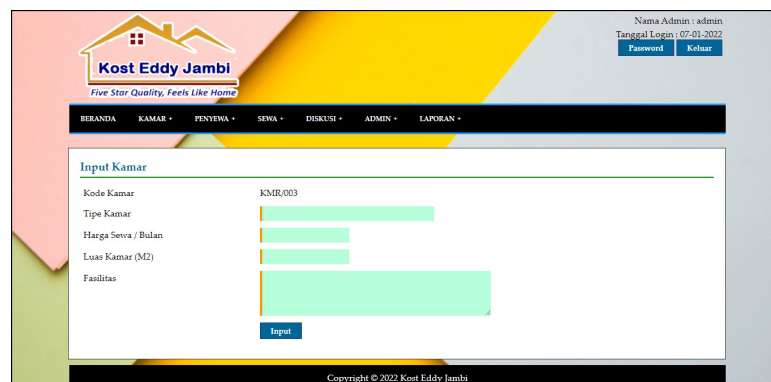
Kost Eddy Jambi
Five Star Quality, Feels Like Home

Nama Admin : admin
Tanggal Login : 07-01-2022
Password Keluar

BERANDA KAMAR + PENYEWA + SEWA + DISKUSI + ADMIN + LAPORAN +

Input Kamar

| | |
|---|---|
| Kode Kamar | KMR/003 |
| Tipe Kamar | |
| Harga Sewa / Bulan | |
| Luas Kamar (M2) | |
| Fasilitas | |

Input

Copyright © 2022 Kost Eddy Jambi